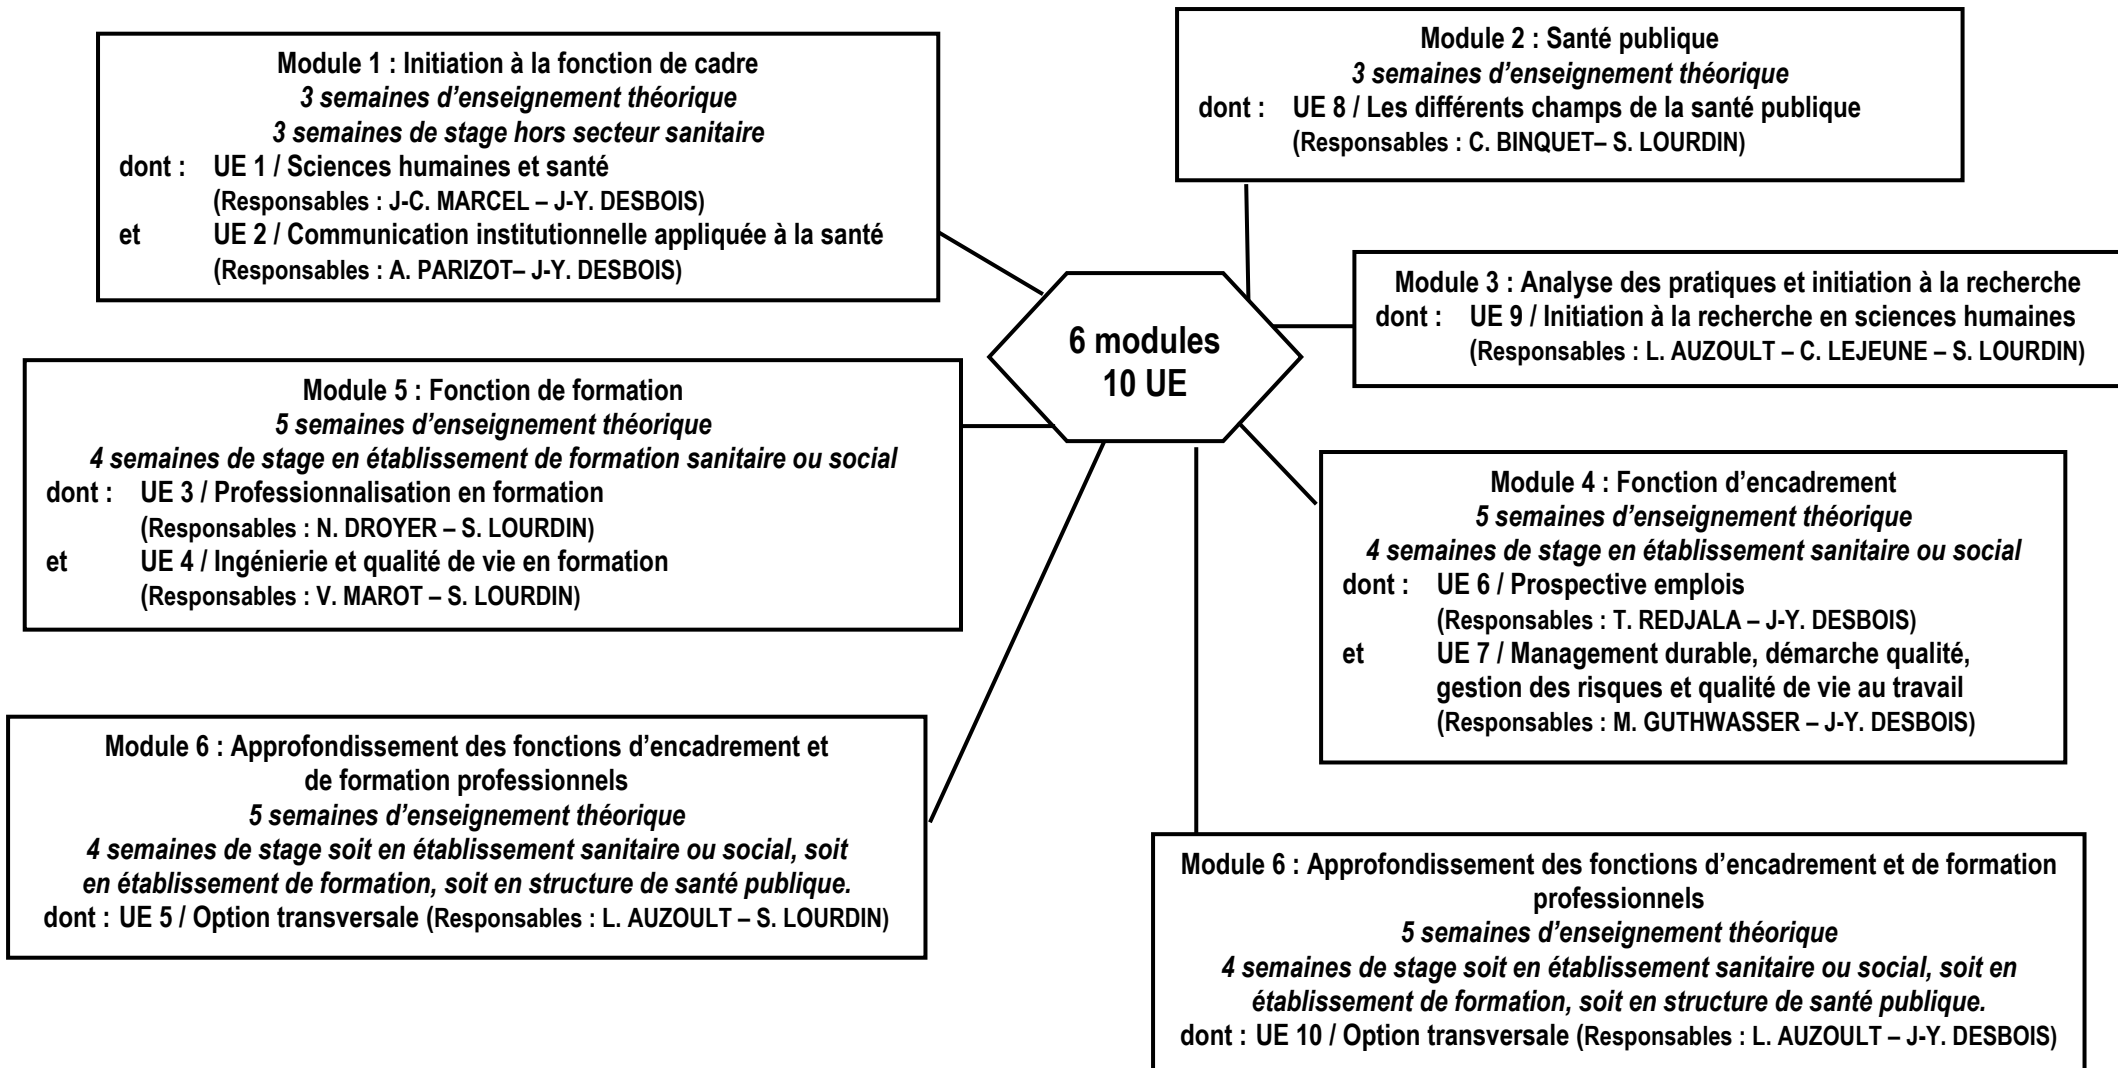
Module 1 : Initiation à la fonction de cadre
3 semaines d'enseignement théorique
3 semaines de stage hors secteur sanitaire
dont : UE 1 / Sciences humaines et santé
(Responsables : J-C. MARCEL – J-Y. DESBOIS)
et UE 2 / Communication institutionnelle appliquée à la santé
(Responsables : A. PARIZOT– J-Y. DESBOIS)

Module 2 : Santé publique
3 semaines d'enseignement théorique
dont : UE 8 / Les différents champs de la santé publique
(Responsables : C. BINQUET– S. LOURDIN)

6 modules
10 UE

Module 3 : Analyse des pratiques et initiation à la recherche
dont : UE 9 / Initiation à la recherche en sciences humaines
(Responsables : L. AUZOULT – C. LEJEUNE – S. LOURDIN)

Module 5 : Fonction de formation
5 semaines d'enseignement théorique
4 semaines de stage en établissement de formation sanitaire ou social
dont : UE 3 / Professionnalisation en formation
(Responsables : N. DROYER – S. LOURDIN)
et UE 4 / Ingénierie et qualité de vie en formation
(Responsables : V. MAROT – S. LOURDIN)

Module 4 : Fonction d'encadrement
5 semaines d'enseignement théorique
4 semaines de stage en établissement sanitaire ou social
dont : UE 6 / Prospective emplois
(Responsables : T. REDJALA – J-Y. DESBOIS)
et UE 7 / Management durable, démarche qualité, gestion des risques et qualité de vie au travail
(Responsables : M. GUTHWASSER – J-Y. DESBOIS)

Module 6 : Approfondissement des fonctions d'encadrement et de formation professionnels
5 semaines d'enseignement théorique
4 semaines de stage soit en établissement sanitaire ou social, soit en établissement de formation, soit en structure de santé publique.
dont : UE 5 / Option transversale (Responsables : L. AUZOULT – S. LOURDIN)

Module 6 : Approfondissement des fonctions d'encadrement et de formation professionnels
5 semaines d'enseignement théorique
4 semaines de stage soit en établissement sanitaire ou social, soit en établissement de formation, soit en structure de santé publique.
dont : UE 10 / Option transversale (Responsables : L. AUZOULT – J-Y. DESBOIS)